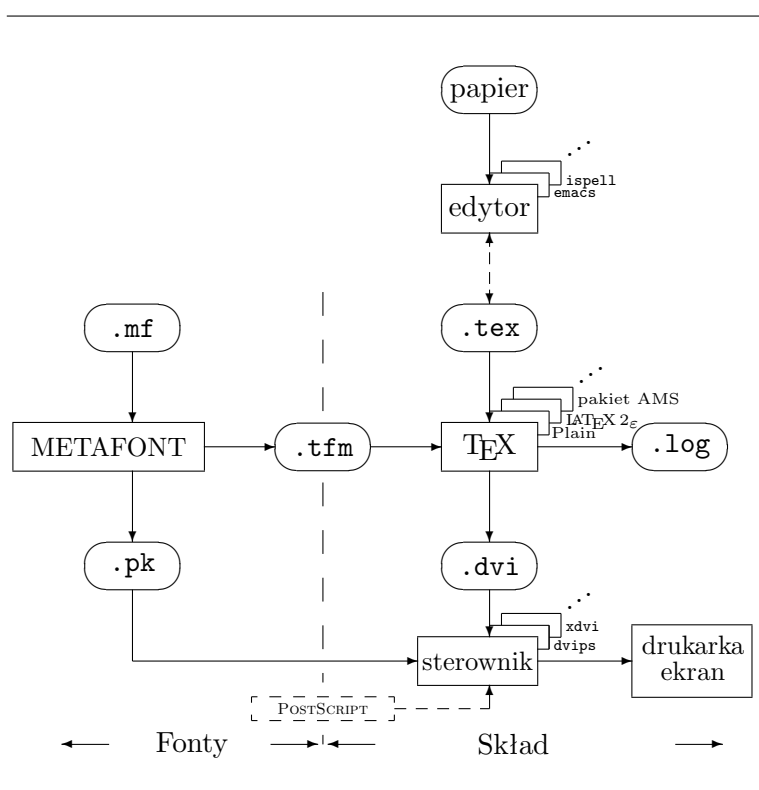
papier

...

ispell

emacs

edytor

.mf

.tex

...

pakiet AMS

LATEX $2_\varepsilon$

Plain

METAFONT

.tfm

TEX

.log

.pk

.dvi

...

xdvi

dvips

sterownik

drukarka
ekran

PostScript

Fonty

Skład